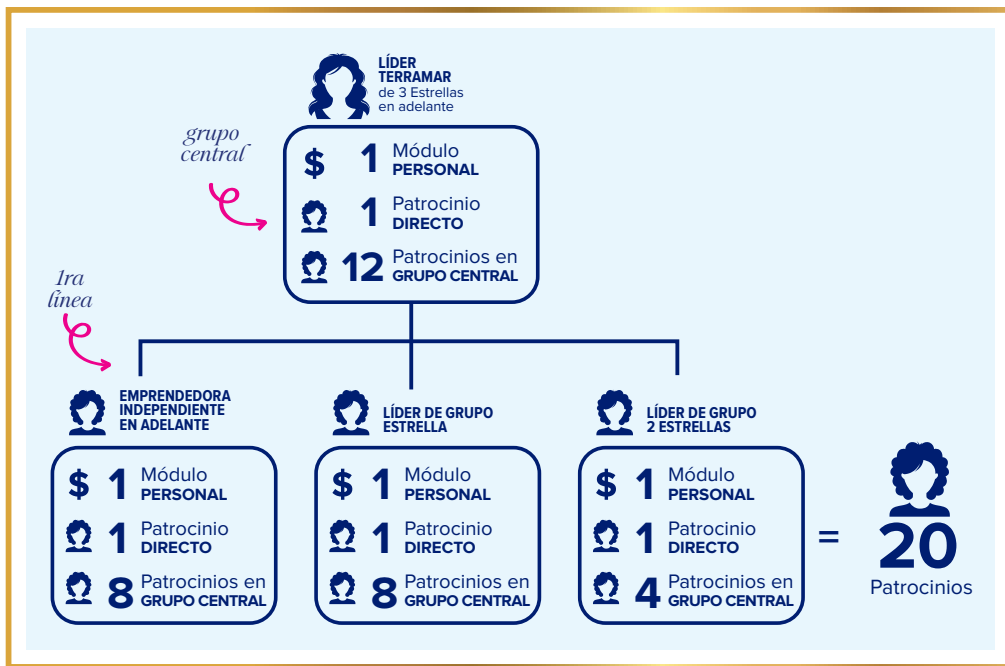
LÍDER TERRAMAR de 3 Estrellas en adelante

grupo central

$ 1 Módulo PERSONAL
1 Patrocinio DIRECTO
12 Patrocinios en GRUPO CENTRAL

1ra línea

EMPRENDEDORA INDEPENDIENTE EN ADELANTE

$ 1 Módulo PERSONAL
1 Patrocinio DIRECTO
8 Patrocinios en GRUPO CENTRAL

LÍDER DE GRUPO ESTRELLA

$ 1 Módulo PERSONAL
1 Patrocinio DIRECTO
8 Patrocinios en GRUPO CENTRAL

LÍDER DE GRUPO 2 ESTRELLAS

$ 1 Módulo PERSONAL
1 Patrocinio DIRECTO
4 Patrocinios en GRUPO CENTRAL

=

20 Patrocinios